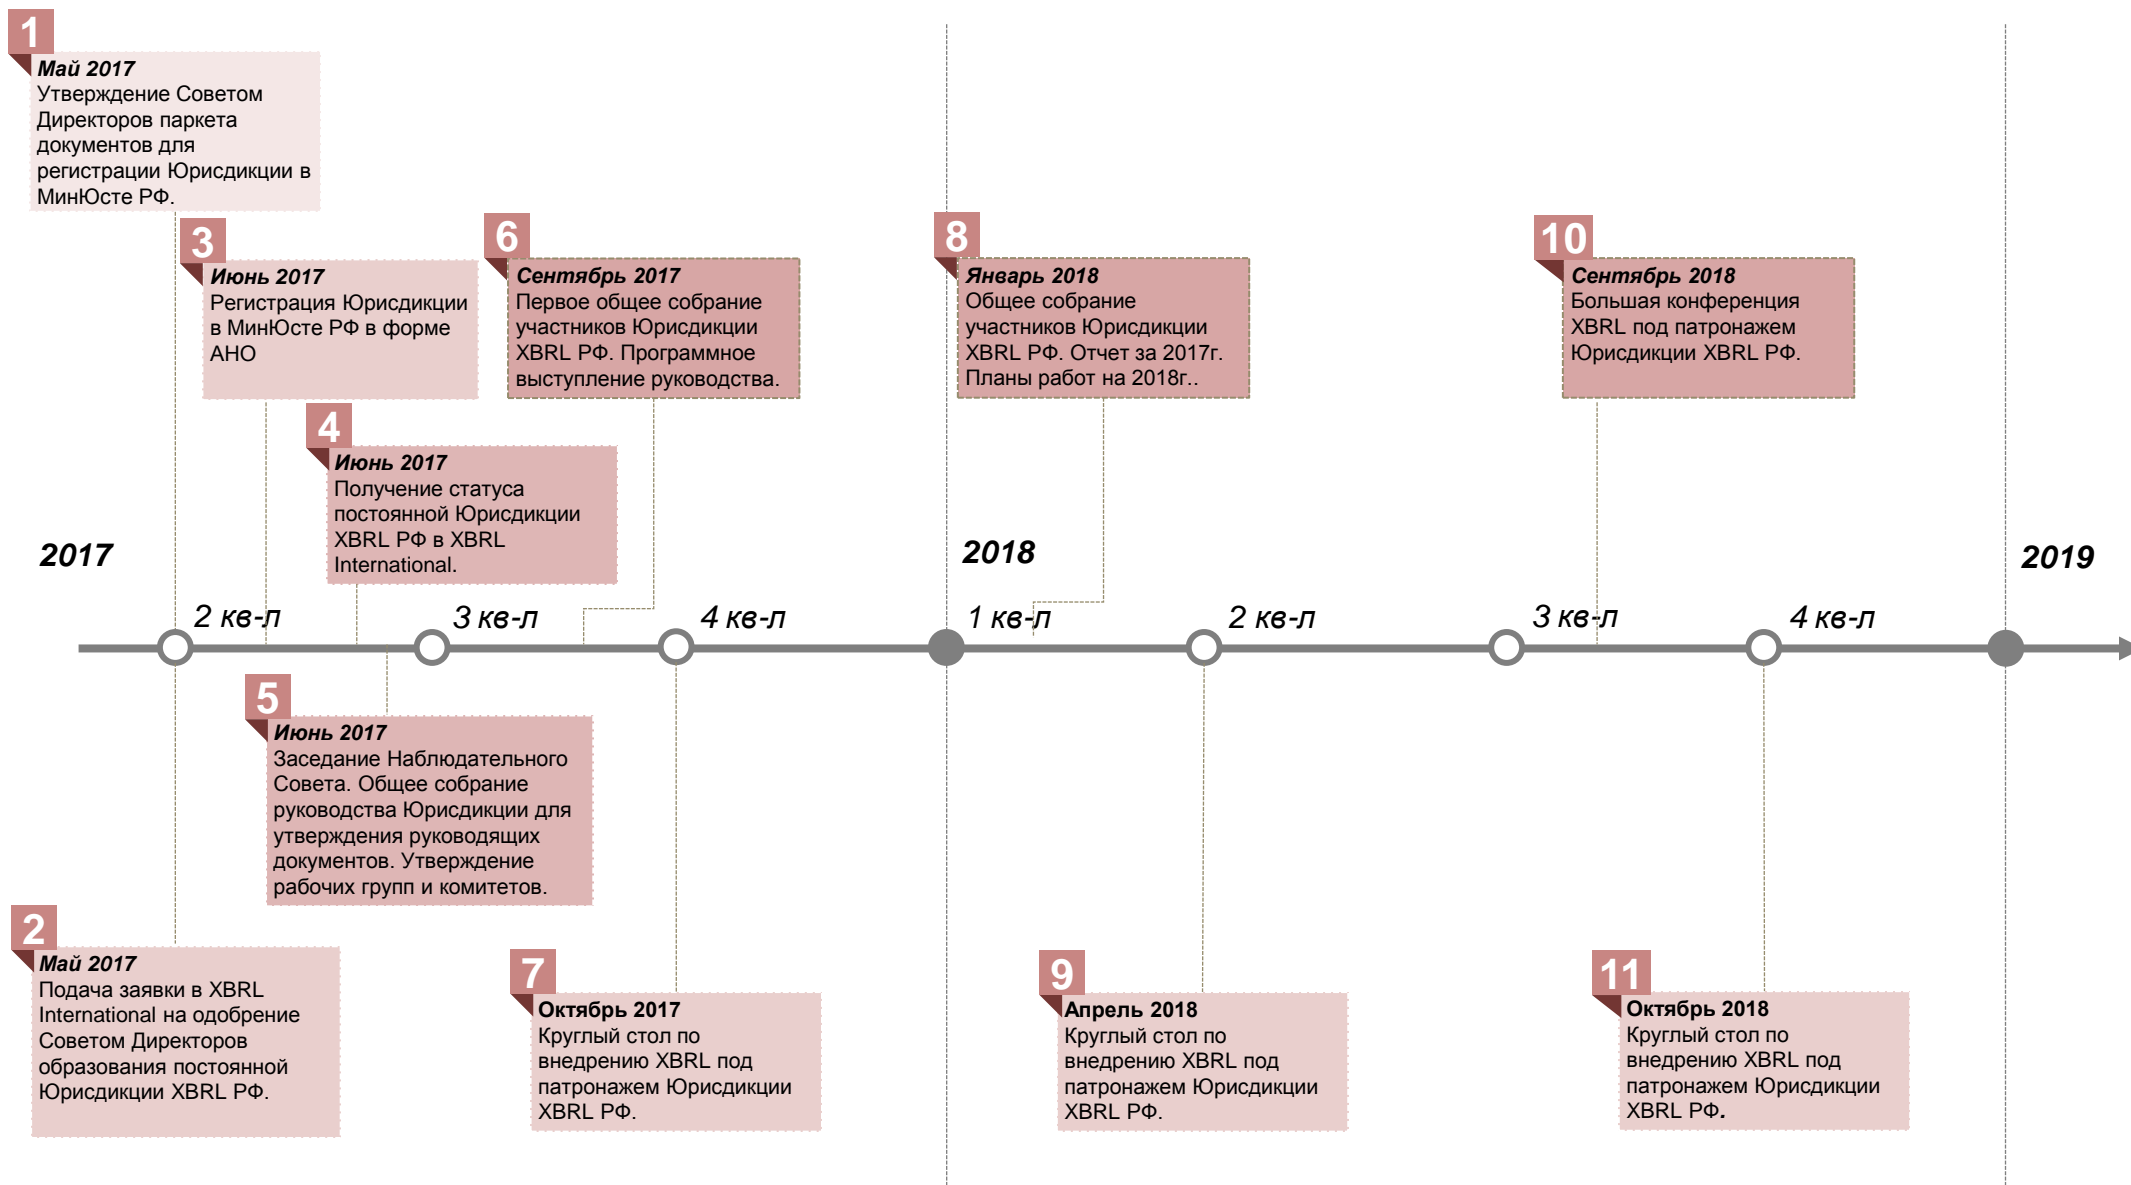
1
Май 2017
Утверждение Советом Директоров паркета документов для регистрации Юрисдикции в МинЮсте РФ.

3
Июнь 2017
Регистрация Юрисдикции в МинЮсте РФ в форме АНО

6
Сентябрь 2017
Первое общее собрание участников Юрисдикции XBRL РФ. Программное выступление руководства.

8
Январь 2018
Общее собрание участников Юрисдикции XBRL РФ. Отчет за 2017г. Планы работ на 2018г..

10
Сентябрь 2018
Большая конференция XBRL под патронажем Юрисдикции XBRL РФ.

4
Июнь 2017
Получение статуса постоянной Юрисдикции XBRL РФ в XBRL International.

2017

2018

2019

2 кв-л

3 кв-л

4 кв-л

1 кв-л

2 кв-л

3 кв-л

4 кв-л

5
Июнь 2017
Заседание Наблюдательного Совета. Общее собрание руководства Юрисдикции для утверждения руководящих документов. Утверждение рабочих групп и комитетов.

2
Май 2017
Подача заявки в XBRL International на одобрение Советом Директоров образования постоянной Юрисдикции XBRL РФ.

7
Октябрь 2017
Круглый стол по внедрению XBRL под патронажем Юрисдикции XBRL РФ.

9
Апрель 2018
Круглый стол по внедрению XBRL под патронажем Юрисдикции XBRL РФ.

11
Октябрь 2018
Круглый стол по внедрению XBRL под патронажем Юрисдикции XBRL РФ.